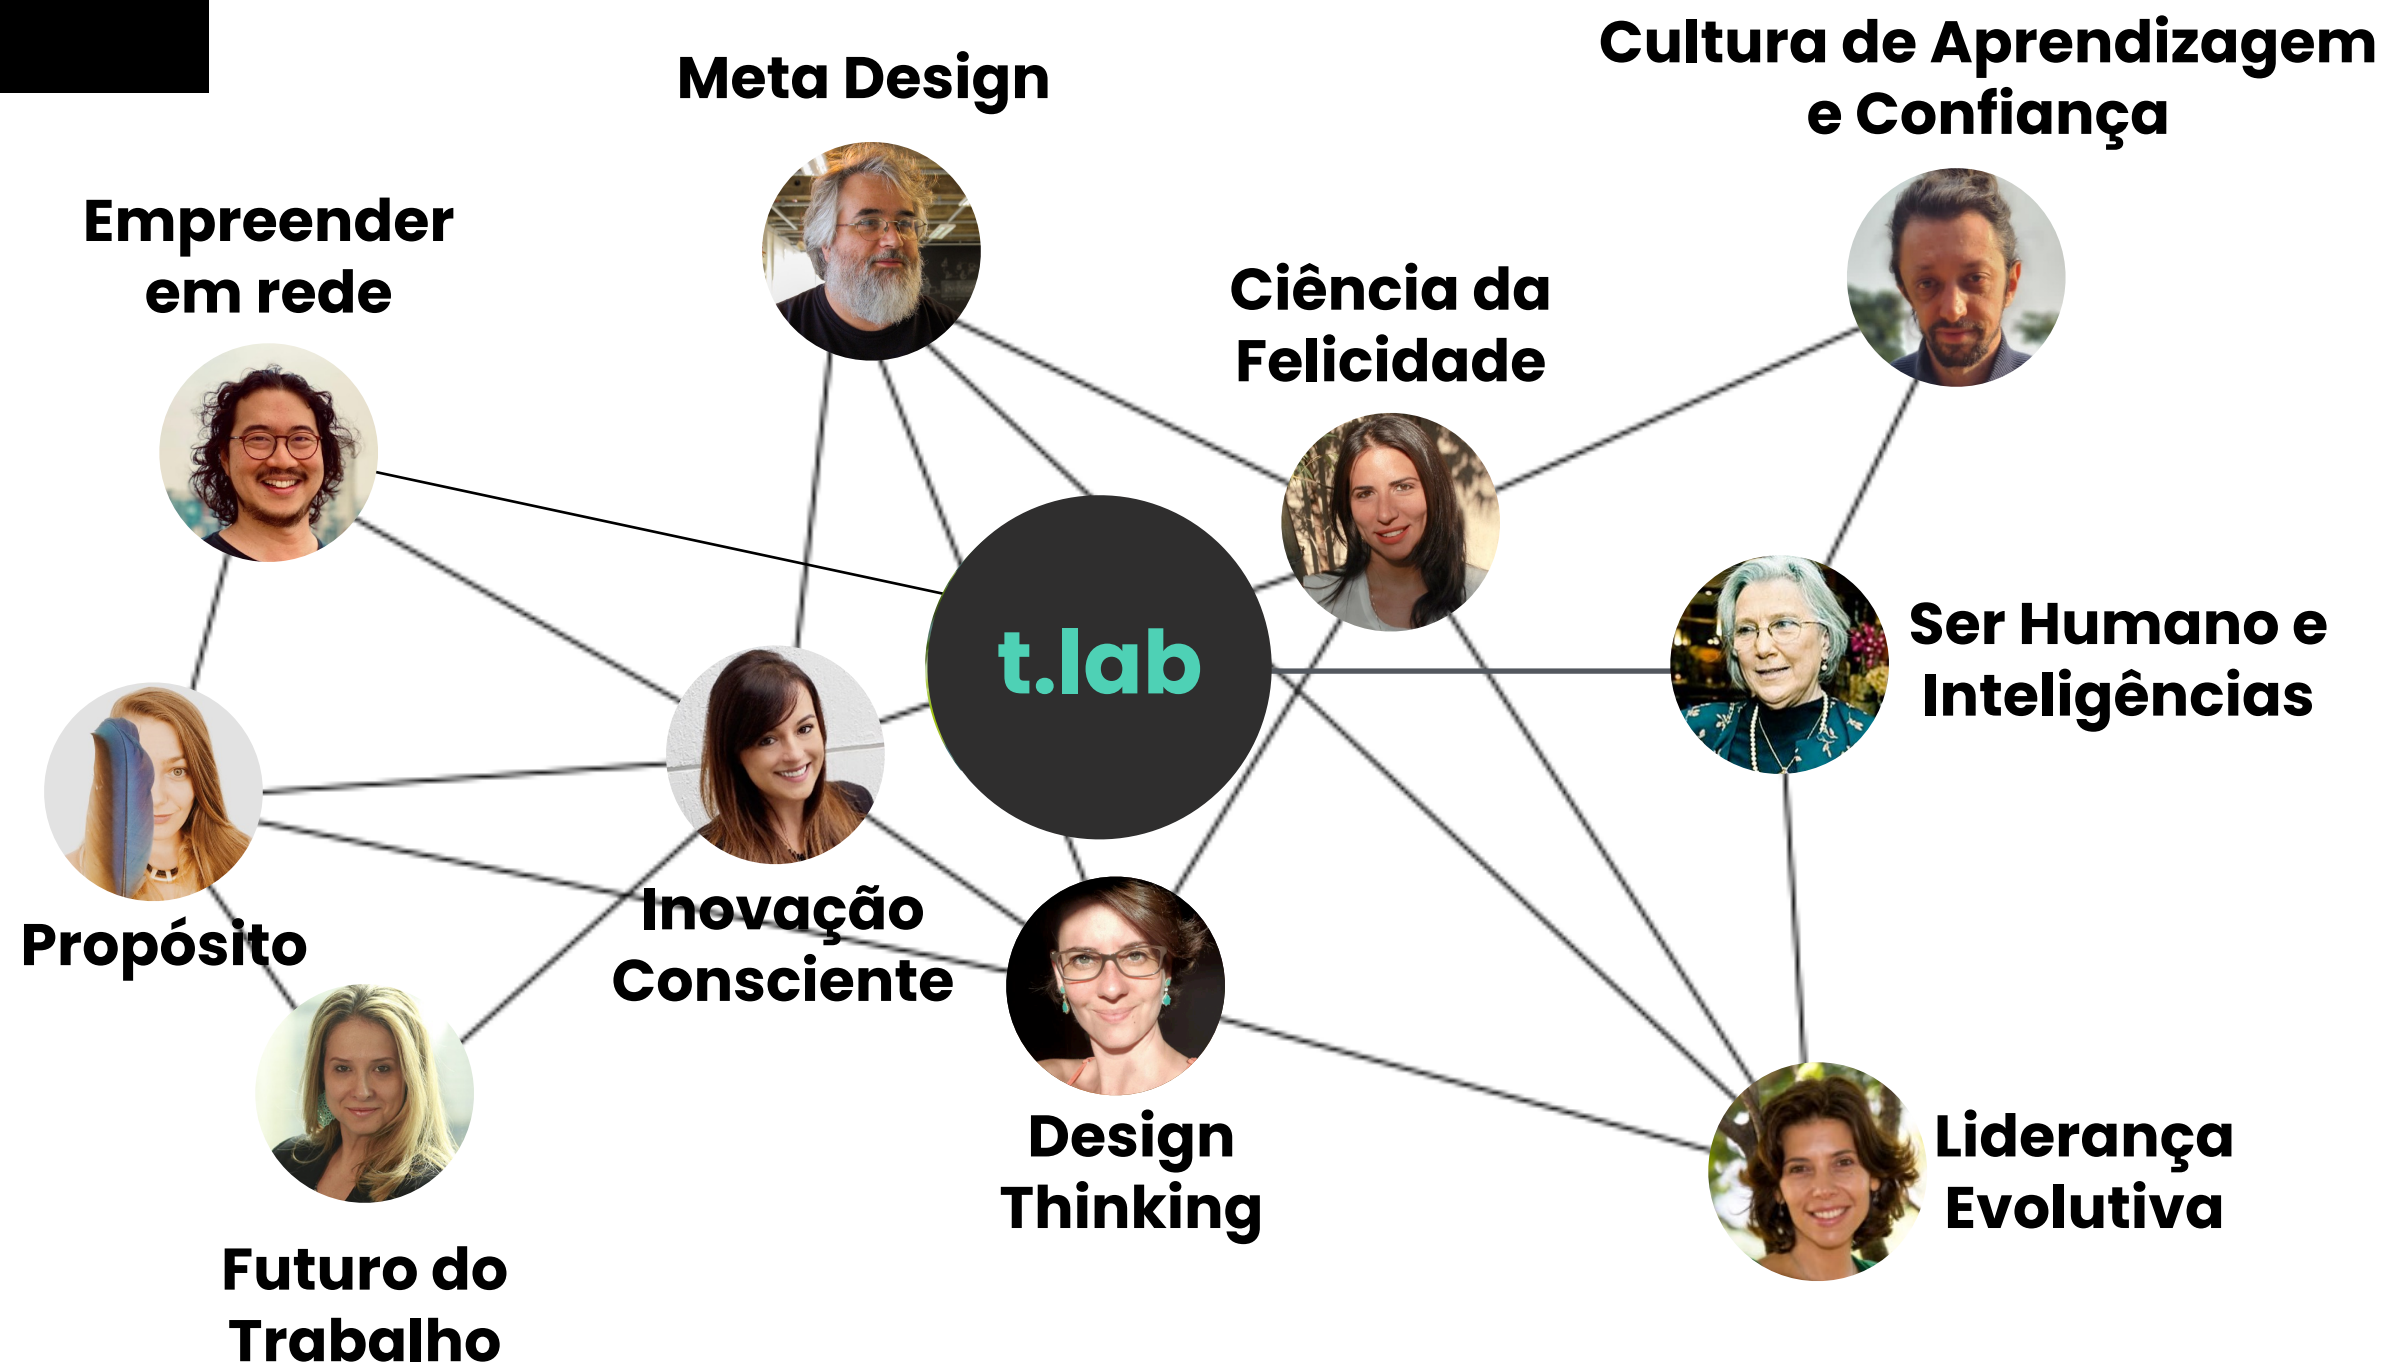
Meta Design

Cultura de Aprendizagem e Confiança

Empreender em rede

Ciência da Felicidade

t.lab

Ser Humano e Inteligências

Propósito

Inovação Consciente

Design Thinking

Liderança Evolutiva

Futuro do Trabalho